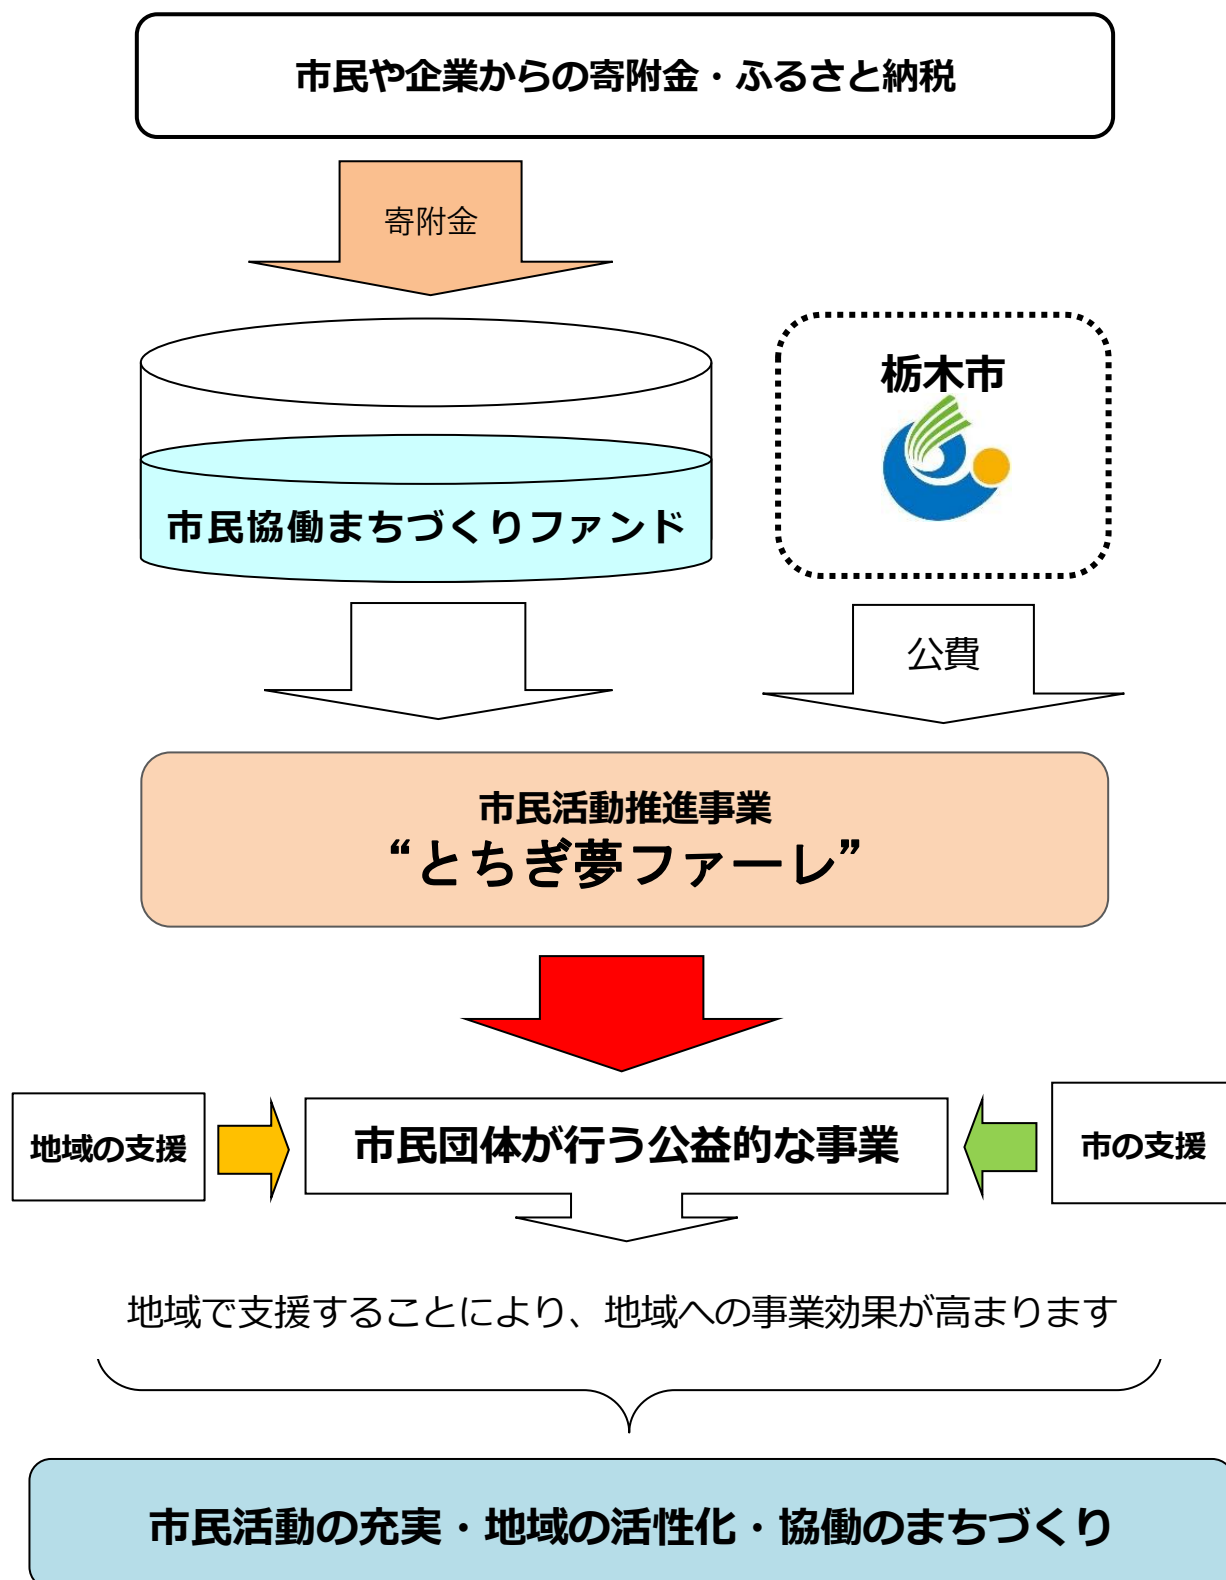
市民や企業からの寄附金・ふるさと納税

寄附金

市民協働まちづくりファンド

栃木市

公費

市民活動推進事業
“とちぎ夢ファーレ”

地域の支援

市民団体が行う公益的な事業

市の支援

地域で支援することにより、地域への事業効果が高まります

市民活動の充実・地域の活性化・協働のまちづくり